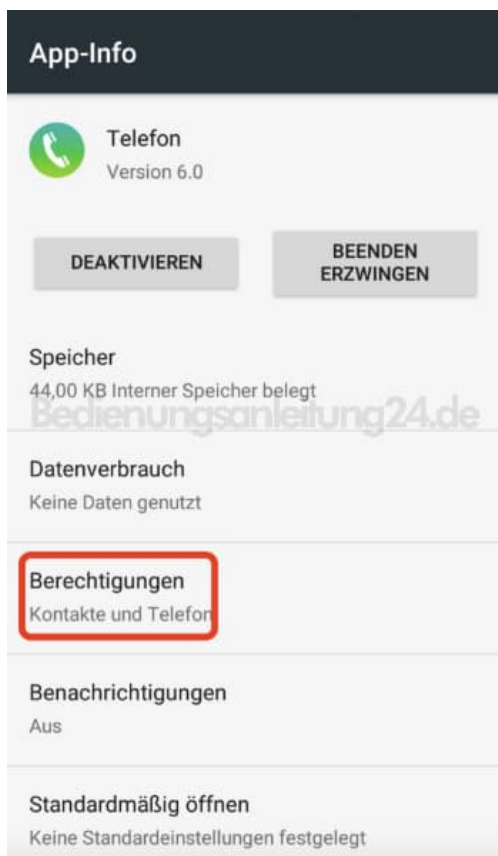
App-Info

Telefon
Version 6.0

DEAKTIVIEREN

BEENDEN ERZWINGEN

Speicher
44,00 KB Interner Speicher belegt

Bedienungsanleitung24.de

Datenverbrauch
Keine Daten genutzt

Berechtigungen
Kontakte und Telefon

Benachrichtigungen
Aus

Standardmäßig öffnen
Keine Standardeinstellungen festgelegt